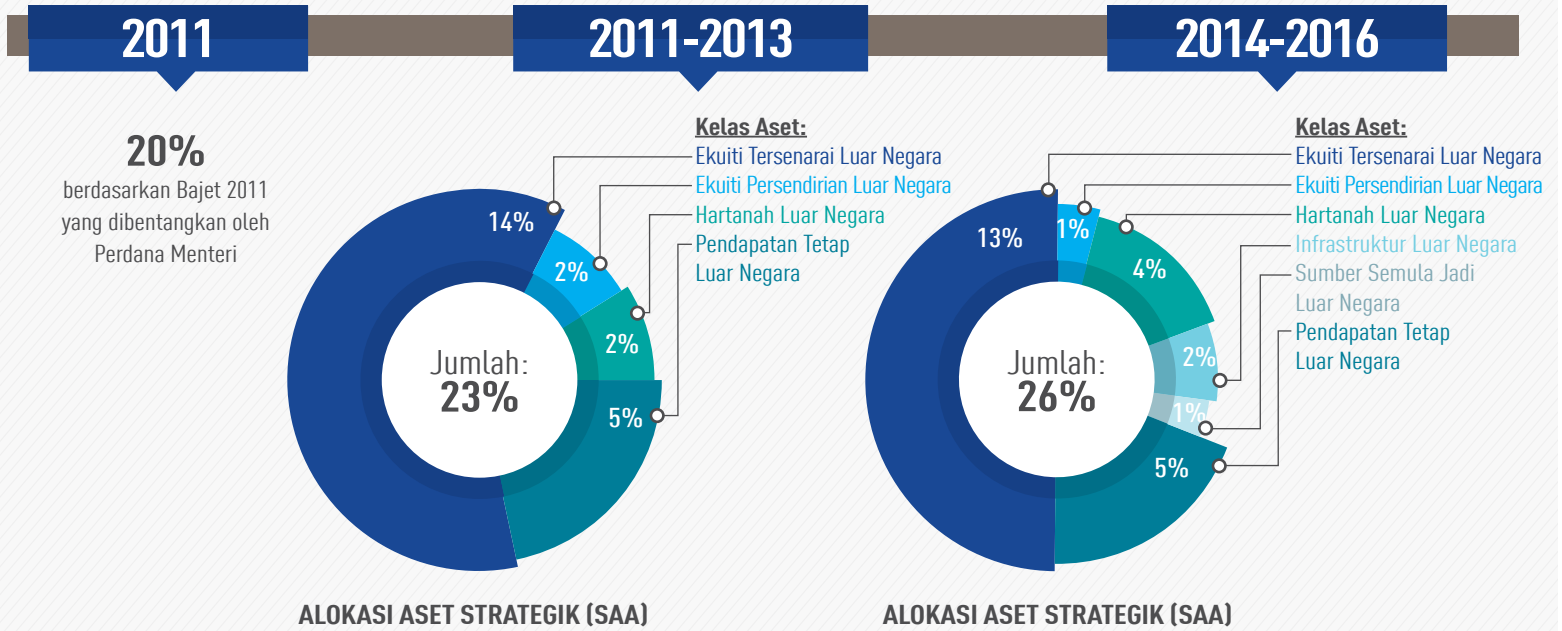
2011

2011-2013

2014-2016

20%
berdasarkan Bajet 2011 yang dibentangkan oleh Perdana Menteri

Kelas Aset:
Ekuiti Tersenarai Luar Negara
Ekuiti Persendirian Luar Negara
Hartanah Luar Negara
Pendapatan Tetap Luar Negara

14%
2%
2%
5%

Jumlah:
23%

ALOKASI ASET STRATEGIK (SAA)

Kelas Aset:
Ekuiti Tersenarai Luar Negara
Ekuiti Persendirian Luar Negara
Hartanah Luar Negara
Infrastruktur Luar Negara
Sumber Semula Jadi Luar Negara
Pendapatan Tetap Luar Negara

13%
1%
4%
2%
1%
5%

Jumlah:
26%

ALOKASI ASET STRATEGIK (SAA)